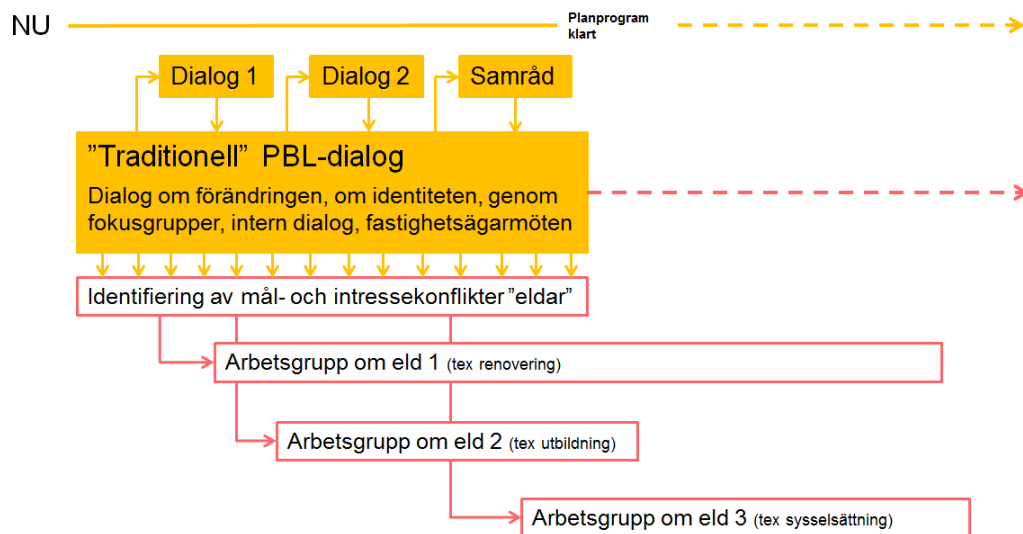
NU

Planprogram klart

Dialog 1

Dialog 2

Samråd

”Traditionell” PBL-dialog

Dialog om förändringen, om identiteten, genom fokusgrupper, intern dialog, fastighetsägarmöten

Identifiering av mål- och intressekonflikter ”eldar”

Arbetsgrupp om eld 1 (tex renovering)

Arbetsgrupp om eld 2 (tex utbildning)

Arbetsgrupp om eld 3 (tex sysselsättning)